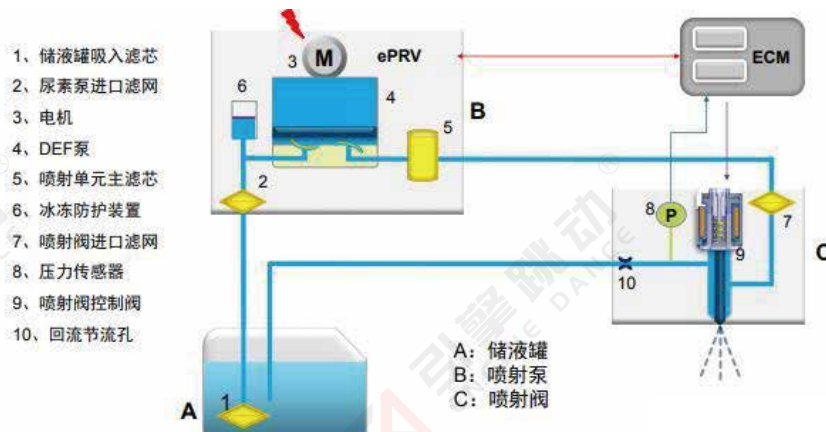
1、储液罐吸入滤芯
2、尿素泵进口滤网
3、电机
4、DEF泵
5、喷射单元主滤芯
6、冰冻防护装置
7、喷射阀进口滤网
8、压力传感器
9、喷射阀控制阀
10、回流节流孔

3 M ePRV
6
4
B
5
2
ECM
8 P
7
C
9
10
A 1

A：储液罐
B：喷射泵
C：喷射阀

引擎驱动
ENGINE DANCE